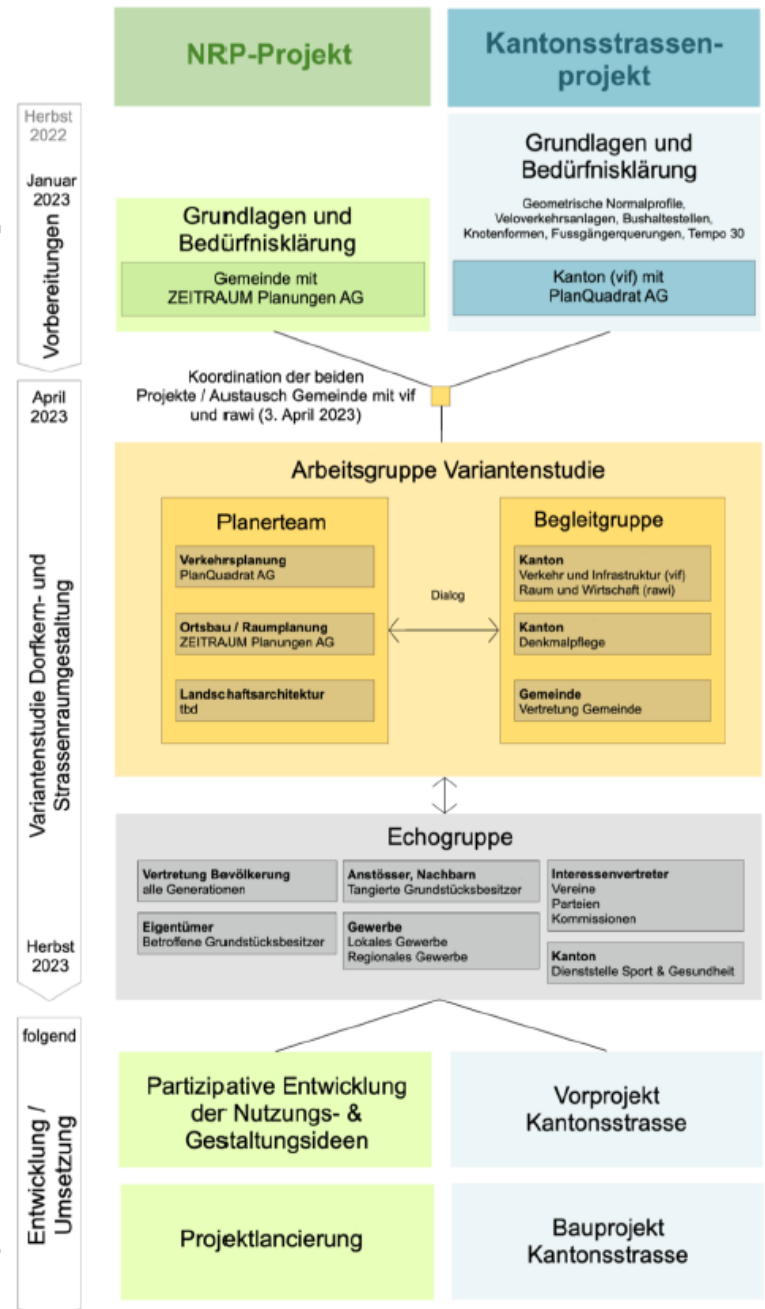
NRP-Projekt

Kantonsstrassenprojekt

Herbst 2022

Januar 2023

Vorbereitungen

Grundlagen und Bedürfnisklärung

Gemeinde mit ZEITRAUM Planungen AG

Grundlagen und Bedürfnisklärung

Geometrische Normalprofile, Veloverkehrsanlagen, Bushaltestellen, Knotenformen, Fussgängerquerungen, Tempo 30

Kanton (vif) mit PlanQuadrat AG

April 2023

Koordination der beiden Projekte / Austausch Gemeinde mit vif und rawi (3. April 2023)

Variantenstudie Dorfkern- und Strassenraumgestaltung

Arbeitsgruppe Variantenstudie

Planerteam

Verkehrsplanung
PlanQuadrat AG

Ortsbau / Raumplanung
ZEITRAUM Planungen AG

Landschaftsarchitektur
tbd

Dialog

Begleitgruppe

Kanton
Verkehr und Infrastruktur (vif)
Raum und Wirtschaft (rawi)

Kanton
Denkmalpflege

Gemeinde
Vertretung Gemeinde

Echogruppe

Vertretung Bevölkerung
alle Generationen

Anstösser, Nachbarn
Tangierte Grundstücksbesitzer

Interessenvertreter
Vereine
Parteien
Kommissionen

Eigentümer
Betroffene Grundstücksbesitzer

Gewerbe
Lokales Gewerbe
Regionales Gewerbe

Kanton
Dienststelle Sport & Gesundheit

Herbst 2023

folgend

Entwicklung / Umsetzung

Partizipative Entwicklung der Nutzungs- & Gestaltungsideen

Vorprojekt Kantonsstrasse

Projektlancierung

Bauprojekt Kantonsstrasse